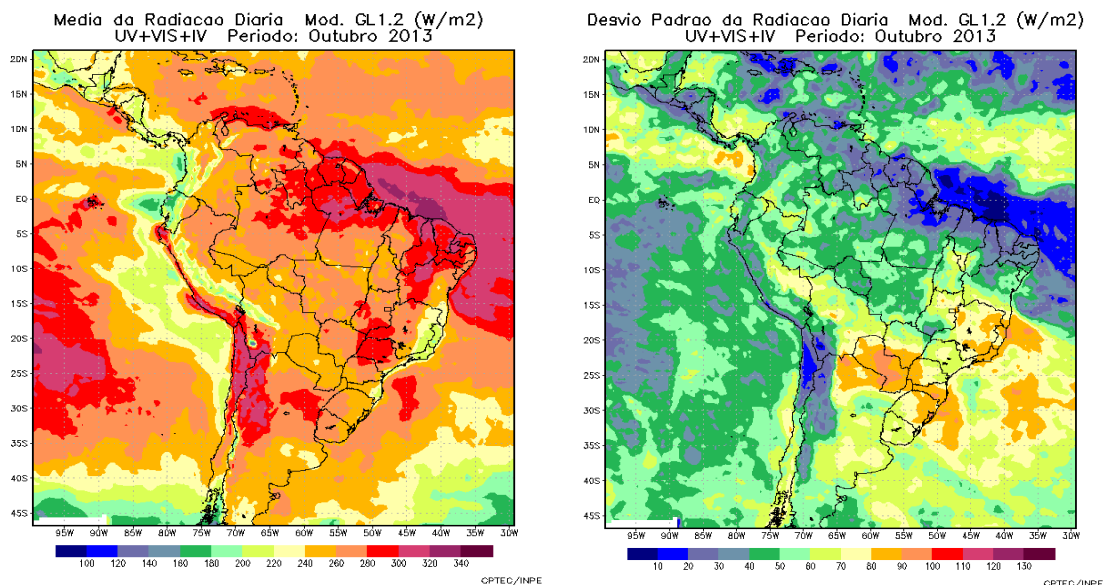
Media da Radiacao Diaria Mod. GL1.2 (W/m2)
UV+VIS+IV Periodo: Outubro 2013

20N
15N
10N
5N
EQ
5S
10S
15S
20S
25S
30S
35S
40S
45S

95W 90W 85W 80W 75W 70W 65W 60W 55W 50W 45W 40W 35W 30W

100 120 140 160 180 200 220 240 260 280 300 320 340

CPTEC/INPE

Desvio Padrao da Radiacao Diaria Mod. GL1.2 (W/m2)
UV+VIS+IV Periodo: Outubro 2013

20N
15N
10N
5N
EQ
5S
10S
15S
20S
25S
30S
35S
40S
45S

95W 90W 85W 80W 75W 70W 65W 60W 55W 50W 45W 40W 35W 30W

10 20 30 40 50 60 70 80 90 100 110 120 130

CPTEC/INPE